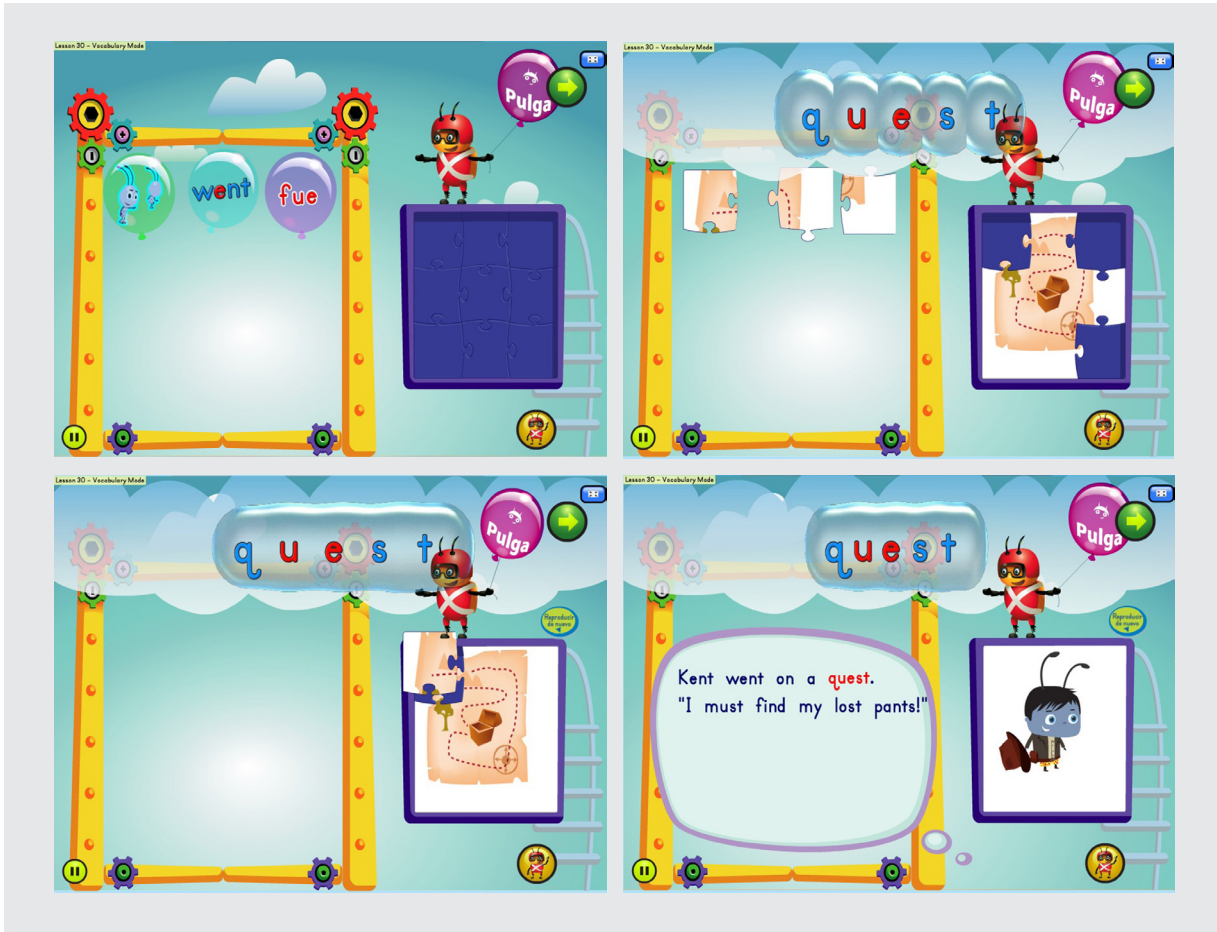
Lesson 30 - Vocabulary Mode

Pulga

went

fue

Lesson 30 - Vocabulary Mode

q u e s t

Pulga

Lesson 30 - Vocabulary Mode

q u e s t

Pulga

Reproducir de nuevo

Lesson 30 - Vocabulary Mode

quest

Pulga

Reproducir de nuevo

Kent went on a quest.
"I must find my lost pants!"